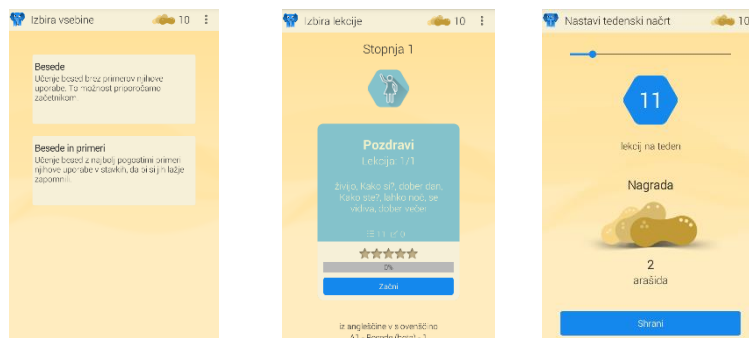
Izbira vsebine 10

Besede
Učenje besed brez primerov njihove uporabe. To možnost priporočamo začetnikom.

Besede in primeri
Učenje besed z najbolj pogostimi primeri njihove uporabe v stavkih, da bi si jih lažje zapomnili.

Izbira lekcije 10

Stopnja 1

Pozdravi
Lekcija: 1/1

živijo, Kako si?, dober dan, Kako ste?, lahko noč, se vidiva, dober večer

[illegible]

0%

Začni

iz angleščine v slovenščino
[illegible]

Nastavi tedenski načrt 10

11

lekcij na teden

Nagrada

2
arašida

Shrani